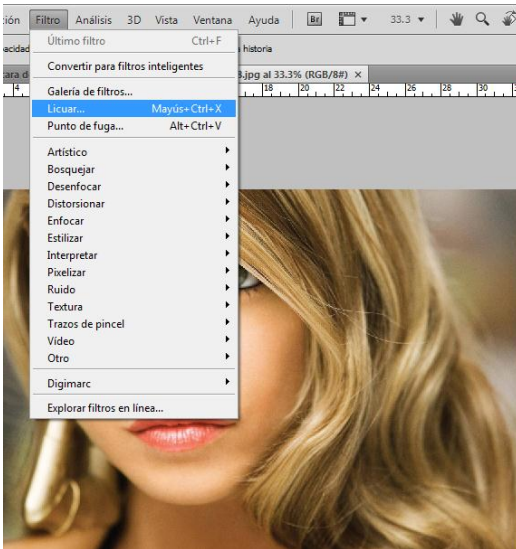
ción Filtro Análisis 3D Vista Ventana Ayuda Br 33.3

acidad historia

cara d .jpg al 33.3% (RGB/8#) ×

4 18 20 22 24 26 28 30

Último filtro Ctrl+F

Convertir para filtros inteligentes

Galería de filtros...

Licuar... Mayús+Ctrl+X

Punto de fuga... Alt+Ctrl+V

Artístico

Bosquejar

Desenfocar

Distorsionar

Enfocar

Estilizar

Interpretar

Pixelizar

Ruido

Textura

Trazos de pincel

Vídeo

Otro

Digimarc

Explorar filtros en línea...